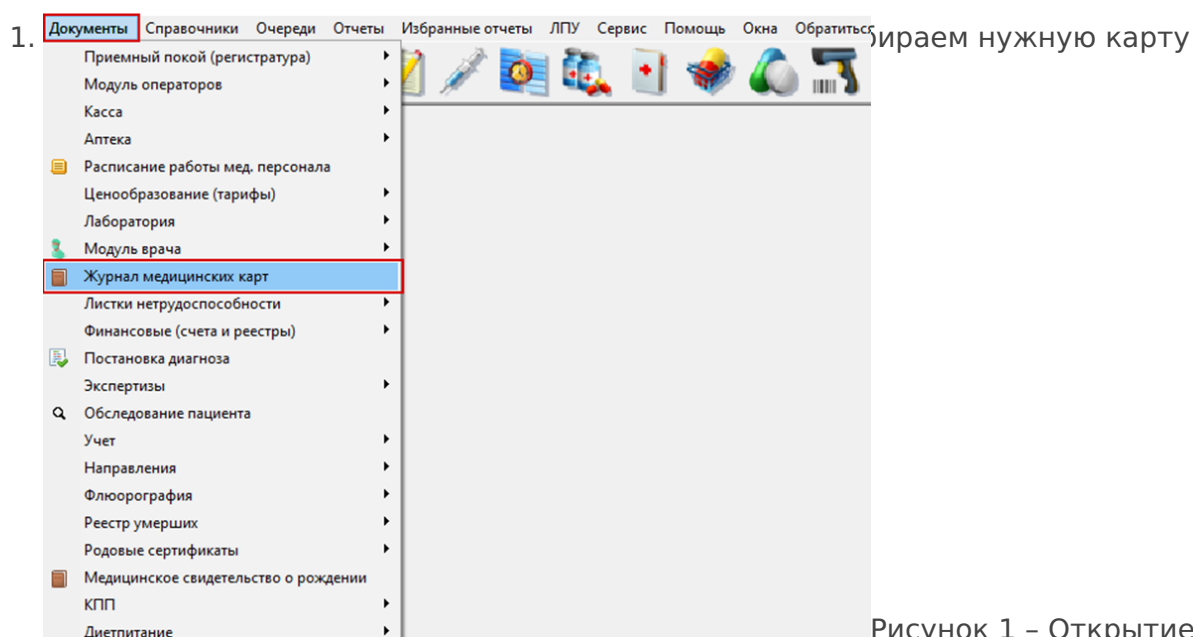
1. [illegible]бираем нужную карту

Документы Справочники Очереди Отчеты Избранные отчеты ЛПУ Сервис Помощь Окна Обратитьс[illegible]

Приемный покой (регистратура)
Модуль операторов
Касса
Аптека
Расписание работы мед. персонала
Ценообразование (тарифы)
Лаборатория
Модуль врача
Журнал медицинских карт
Листки нетрудоспособности
Финансовые (счета и реестры)
Постановка диагноза
Экспертизы
Обследование пациента
Учет
Направления
Флюорография
Реестр умерших
Родовые сертификаты
Медицинское свидетельство о рождении
КПП
Диетпитание

Рисунок 1 – Открытие